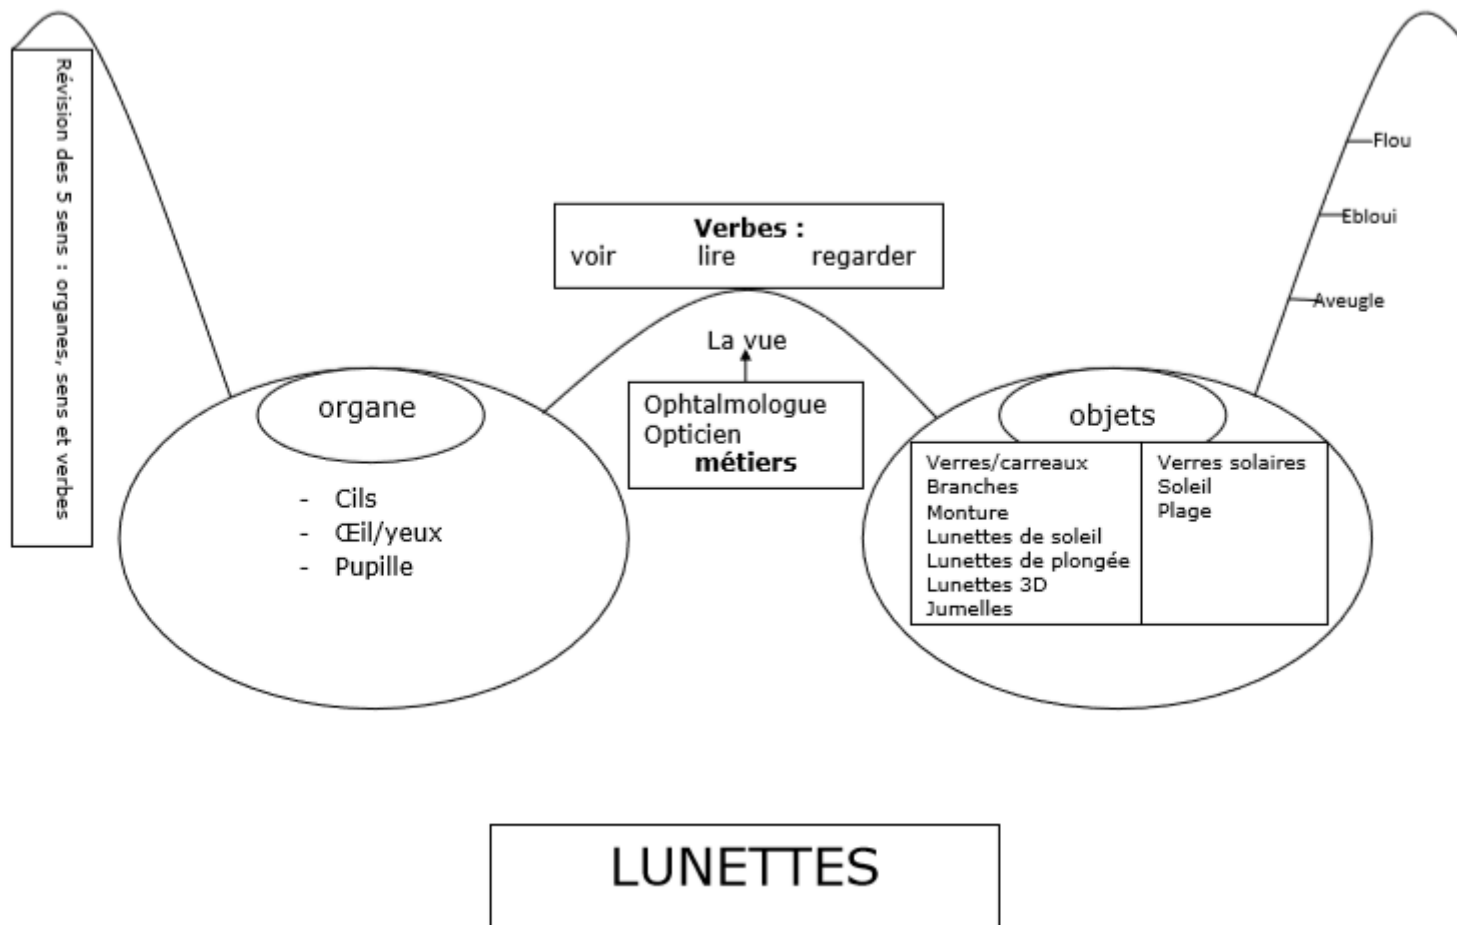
Révision des 5 sens : organes, sens et verbes

Verbes :
voir lire regarder

La vue

Ophtalmologue
Opticien
**métiers**

organe

- Cils
- Œil/yeux
- Pupille

Flou
Ebloui
Aveugle

objets

| Verres/carreaux<br>Branches<br>Monture<br>Lunettes de soleil<br>Lunettes de plongée<br>Lunettes 3D<br>Jumelles | Verres solaires<br>Soleil<br>Plage |
|---|---|

LUNETTES